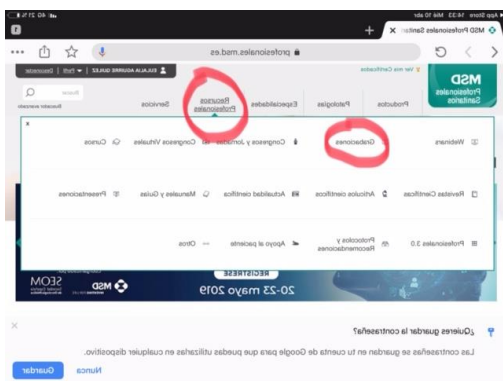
App Store 16:33 Mié 10 abr
MSD Profesionales Sanitari
profesionales.msd.es
Ver mis Certificados
EULALIA AGUIRRE GUILLEZ | Perfil | Desconectar
MSD Profesionales Sanitarios
Productos
Patologías
Especialidades
Recursos Profesionales
Servicios
Buscar
Buscador avanzado
Webinars
Grabaciones
Congresos y Jornadas
Congresos Virtuales
Cursos
Revistas Científicas
Artículo científico
Actualidad científica
Manuales y Guías
Presentaciones
Profesionales 3.0
Protocolos y Recomendaciones
Apoyo al paciente
Otros
REGÍSTRESE
20-23 mayo 2019
MSD
SEOM
¿Quieres guardar la contraseña?
Las contraseñas se guardan en tu cuenta de Google para que puedas utilizarlas en cualquier dispositivo.
Nunca
Guardar